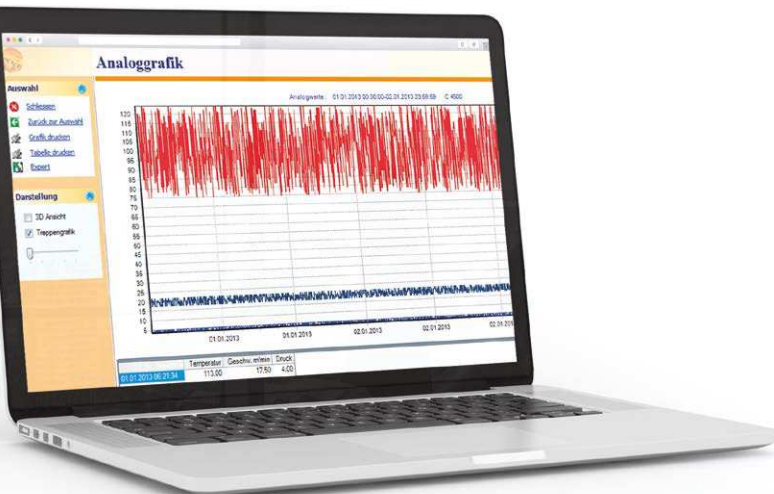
Analoggrafik

Auswahl

Schließen

Zurück zur Auswahl

Grafik drucken

Tabelle drucken

Export

Darstellung

3D Ansicht

Treppengrafik

Analogwerte: 01.01.2013 00:00:00-02.01.2013 23:59:59 C:4500

120
115
110
105
100
95
90
85
80
75
70
65
60
55
50
45
40
35
30
25
20
15
10
5

01.01.2013
01.01.2013
02.01.2013
02.01.2013
02.01.2013

| | Temperatur | Geschw. m/min | Druck |
|---|---|---|---|
| 01.01.2013 06:21:34 | 113,00 | 17,50 | 4,00 |